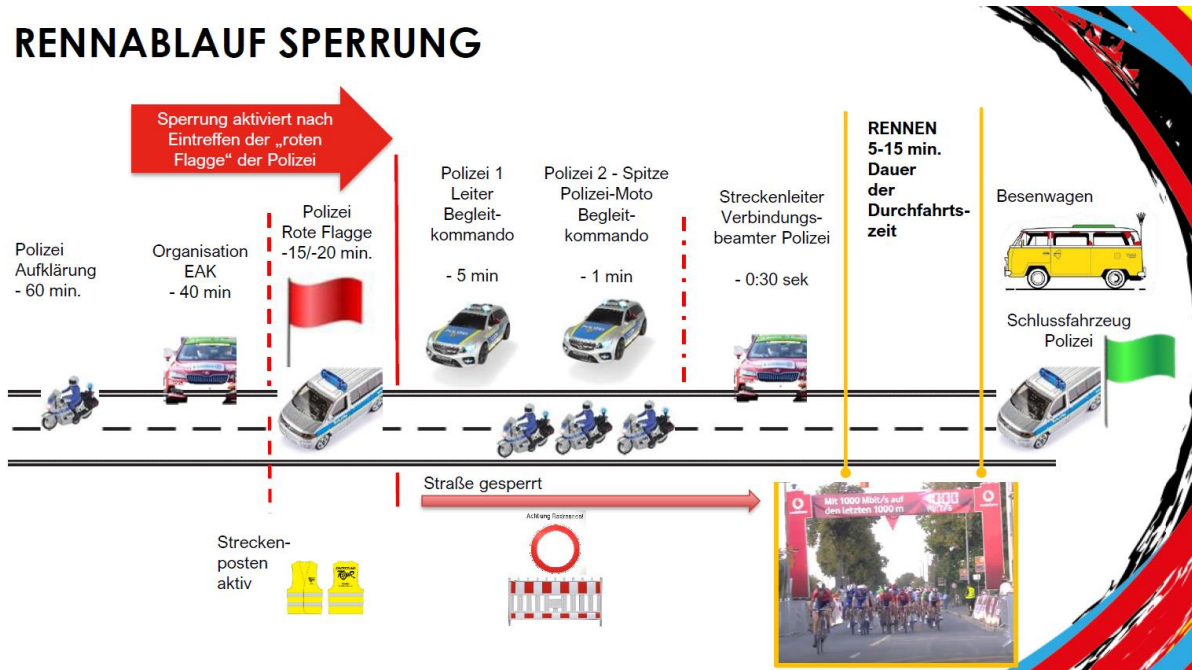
RENNABLAUF SPERRUNG

Sperrung aktiviert nach Eintreffen der „roten Flagge“ der Polizei

Polizei Aufklärung - 60 min.

Organisation EAK - 40 min

Polizei Rote Flagge -15/-20 min.

Polizei 1 Leiter Begleitkommando

- 5 min

Polizei 2 - Spitze Polizei-Moto Begleitkommando

- 1 min

Streckenleiter Verbindungsbeamter Polizei

- 0:30 sek

RENNEN 5-15 min. Dauer der Durchfahrtszeit

Besenwagen

Schlussfahrzeug Polizei

Straße gesperrt

Streckenposten aktiv

Achtung Radrennen

Mit 1000 Mbit/s auf den letzten 1000 m